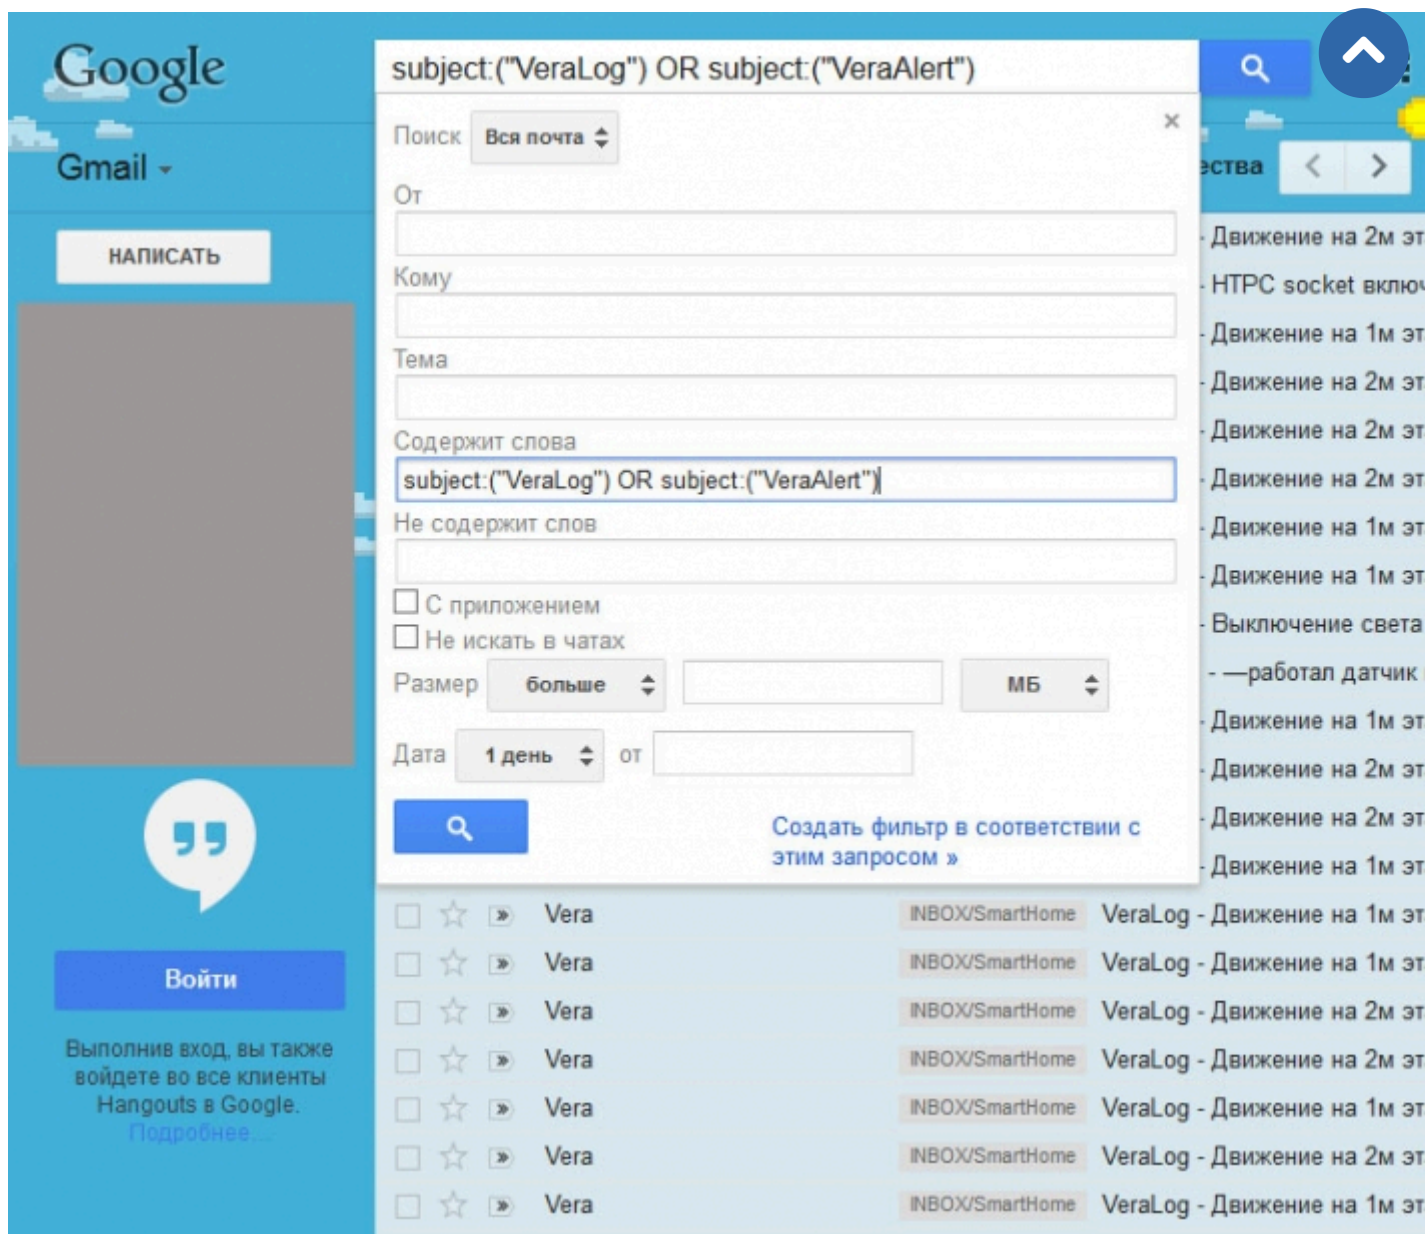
Google

Gmail

НАПИСАТЬ

subject:("VeraLog") OR subject:("VeraAlert")

Поиск Вся почта

От

Кому

Тема

Содержит слова

subject:("VeraLog") OR subject:("VeraAlert")

Не содержит слов

С приложением

Не искать в чатах

Размер больше МБ

Дата 1 день от

Создать фильтр в соответствии с этим запросом »

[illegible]ства

- Движение на 2м эт
- HTPC socket вклю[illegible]
- Движение на 1м эт
- Движение на 2м эт
- Движение на 2м эт
- Движение на 2м эт
- Движение на 1м эт
- Движение на 1м эт
- Выключение света
- —работал датчик
- Движение на 1м эт
- Движение на 2м эт
- Движение на 2м эт
- Движение на 1м эт

| Vera | INBOX/SmartHome | VeraLog - Движение на 1м эт |
|---|---|---|
| Vera | INBOX/SmartHome | VeraLog - Движение на 1м эт |
| Vera | INBOX/SmartHome | VeraLog - Движение на 2м эт |
| Vera | INBOX/SmartHome | VeraLog - Движение на 2м эт |
| Vera | INBOX/SmartHome | VeraLog - Движение на 1м эт |
| Vera | INBOX/SmartHome | VeraLog - Движение на 2м эт |
| Vera | INBOX/SmartHome | VeraLog - Движение на 1м эт |

Войти

Выполнив вход, вы также войдете во все клиенты Hangouts в Google. Подробнее...